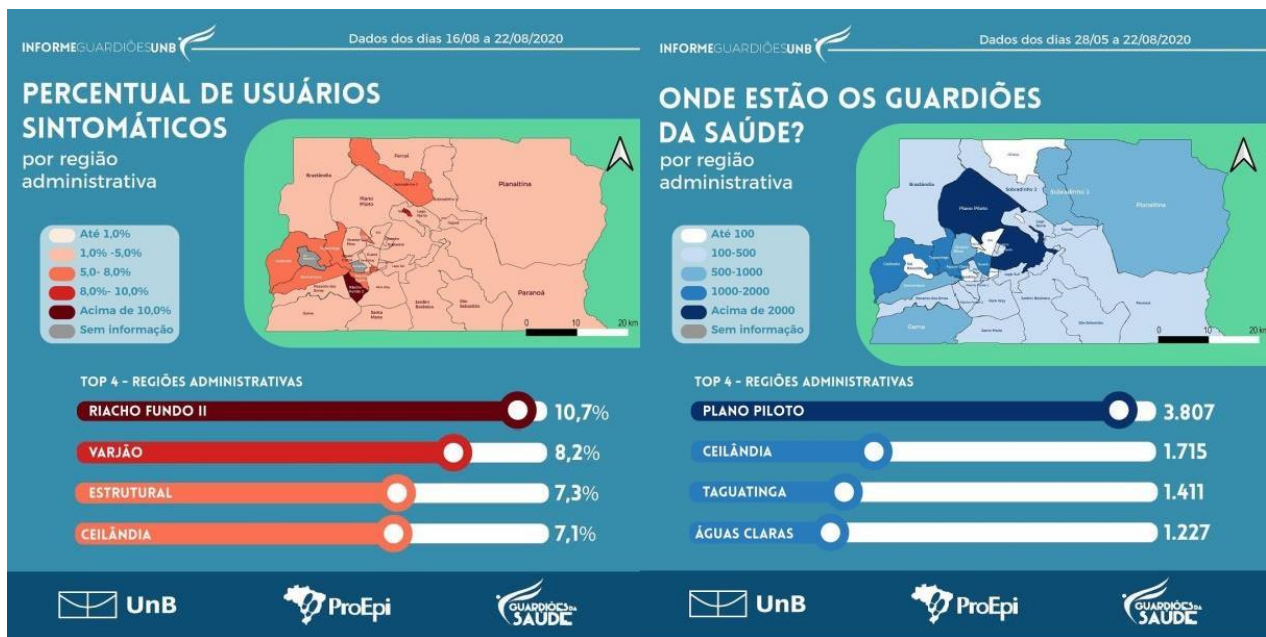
INFORMEGUARDIÕESUNB

Dados dos dias 16/08 a 22/08/2020

PERCENTUAL DE USUÁRIOS SINTOMÁTICOS

por região administrativa

Até 1,0%
1,0% -5,0%
5,0- 8,0%
8,0%- 10,0%
Acima de 10,0%
Sem informação

Brazlândia
Fercal
Sobradinho II
Planaltina
Plano Piloto
Riacho Fundo II
Paranoá
Santa Maria
Jardim Botânico
São Sebastião

0 10 20 km

TOP 4 - REGIÕES ADMINISTRATIVAS

RIACHO FUNDO II 10,7%
VARJÃO 8,2%
ESTRUTURAL 7,3%
CEILÂNDIA 7,1%

UnB ProEpi GUARDIÕES DA SAÚDE

INFORMEGUARDIÕESUNB

Dados dos dias 28/05 a 22/08/2020

ONDE ESTÃO OS GUARDIÕES DA SAÚDE?

por região administrativa

Até 100
100-500
500-1000
1000-2000
Acima de 2000
Sem informação

Brazlândia
Sobradinho 2
Sobradinho 1
Planaltina
Plano Piloto
Gama

0 10 20 km

TOP 4 - REGIÕES ADMINISTRATIVAS

PLANO PILOTO 3.807
CEILÂNDIA 1.715
TAGUATINGA 1.411
ÁGUAS CLARAS 1.227

UnB ProEpi GUARDIÕES DA SAÚDE